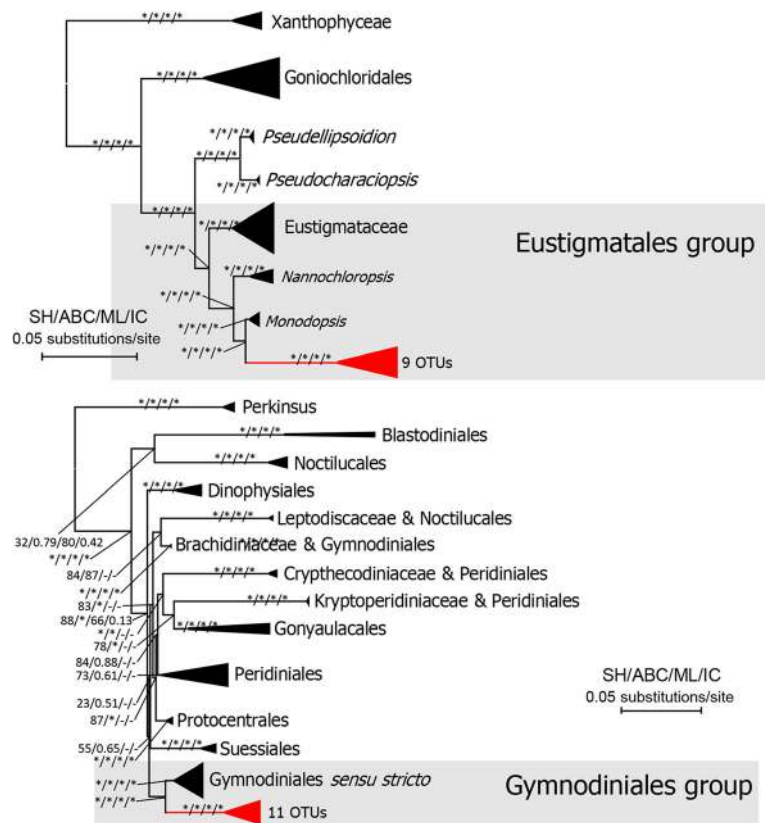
*/*/*/* Xanthophyceae
*/*/*/* Goniochloridales
*/*/*/*
*/*/*/* Pseudellipsoidion
*/*/*/*
*/*/*/* Pseudocharaciopsis
*/*/*/*
*/*/*/* Eustigmataceae
*/*/*/*
Eustigmatales group
*/*/*/* Nannochloropsis
*/*/*/*
*/*/*/* Monodopsis
*/*/*/*
*/*/*/* 9 OTUs
SH/ABC/ML/IC
0.05 substitutions/site

*/*/*/* Perkinsus
*/*/*/* Blastodiniales
*/*/*/* Noctilucales
*/*/*/* Dinophysiales
*/*/*/* Leptodiscaceae & Noctilucales
*/*/*/* Brachidiniaceae & Gymnodiniales
*/*/*/* Crypthecodiniaceae & Peridiniales
*/*/*/* Kryptoperidiniaceae & Peridiniales
*/*/*/* Gonyaulacales
Peridiniales
Protocentrales
*/*/*/* Suessiales
Gymnodiniales sensu stricto
*/*/*/* 11 OTUs
32/0.79/80/0.42
*/*/*/*
84/87/-/-
*/*/*/*
83/*/-/-
88/*/66/0.13
*/*/-/-
78/*/-/-
84/0.88/-/-
73/0.61/-/-
23/0.51/-/-
87/*/-/-
55/0.65/-/-
*/*/*/*
*/*/*/*
*/*/*/*
Gymnodiniales group
SH/ABC/ML/IC
0.05 substitutions/site